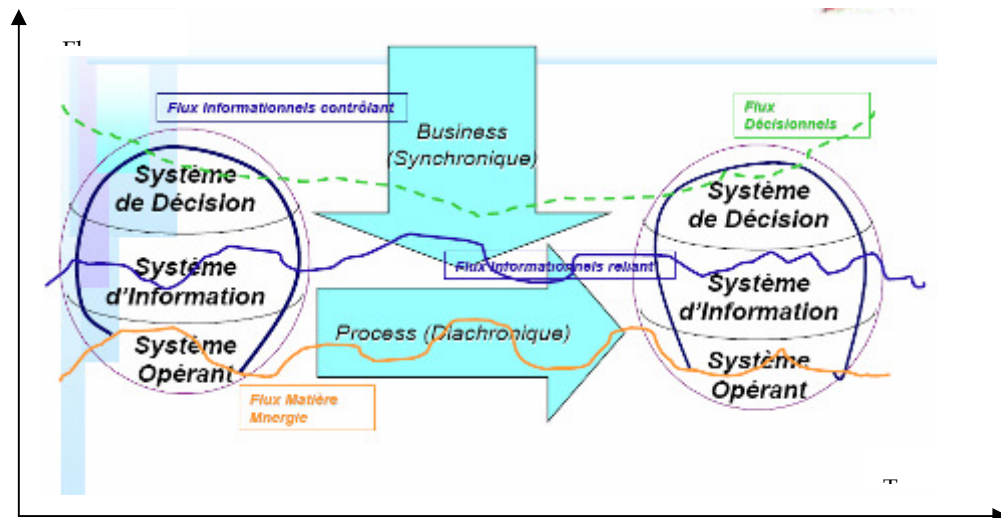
Fl

Flux informationnels contrôlant

Business (Synchronique)

Flux Décisionnels

Système de Décision

Système d'Information

Système Opérant

Flux informationnels reliant

Process (Diachronique)

Système de Décision

Système d'Information

Système Opérant

Flux Matière Mnergie

T